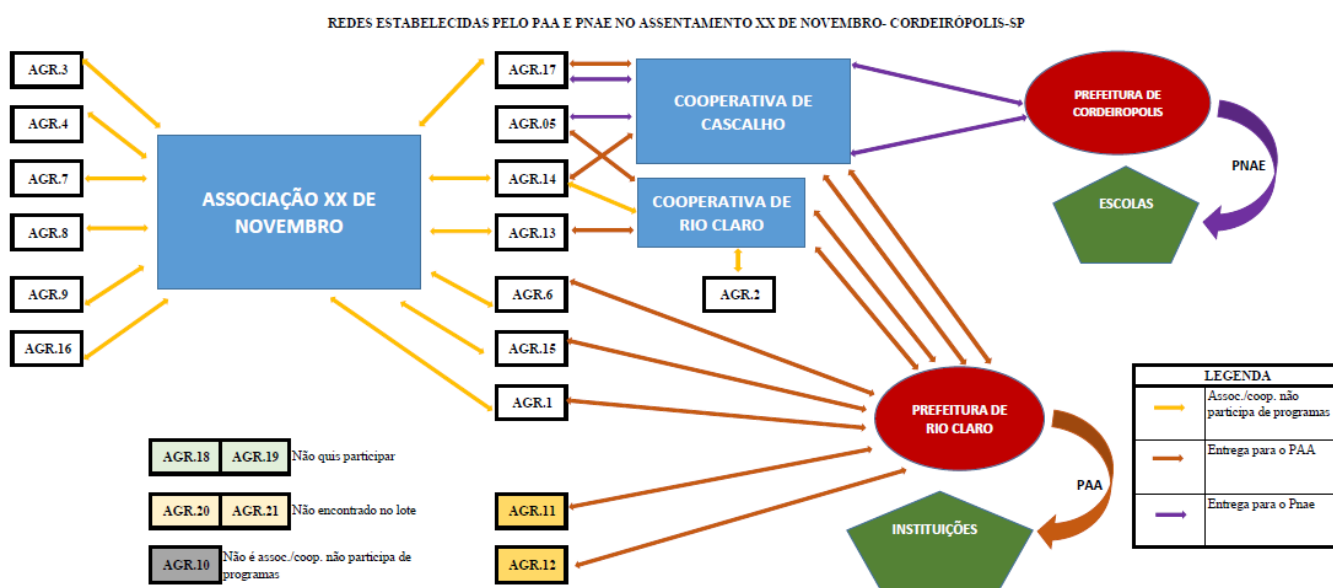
REDES ESTABELECIDAS PELO PAA E PNAE NO ASSENTAMENTO XX DE NOVEMBRO- CORDEIRÓPOLIS-SP

AGR.3

AGR.4

AGR.7

AGR.8

AGR.9

AGR.16

ASSOCIAÇÃO XX DE NOVEMBRO

AGR.17

AGR.05

AGR.14

AGR.13

AGR.6

AGR.15

AGR.1

COOPERATIVA DE CASCALHO

COOPERATIVA DE RIO CLARO

AGR.2

PREFEITURA DE CORDEIROPOLIS

PNAE

ESCOLAS

PREFEITURA DE RIO CLARO

PAA

INSTITUIÇÕES

AGR.11

AGR.12

AGR.18 AGR.19 Não quis participar

AGR.20 AGR.21 Não encontrado no lote

AGR.10 Não é assoc./coop. não participa de programas

| LEGENDA | |
|---|---|
| | Assoc./coop. não participa de programas |
| | Entrega para o PAA |
| | Entrega para o Pnae |